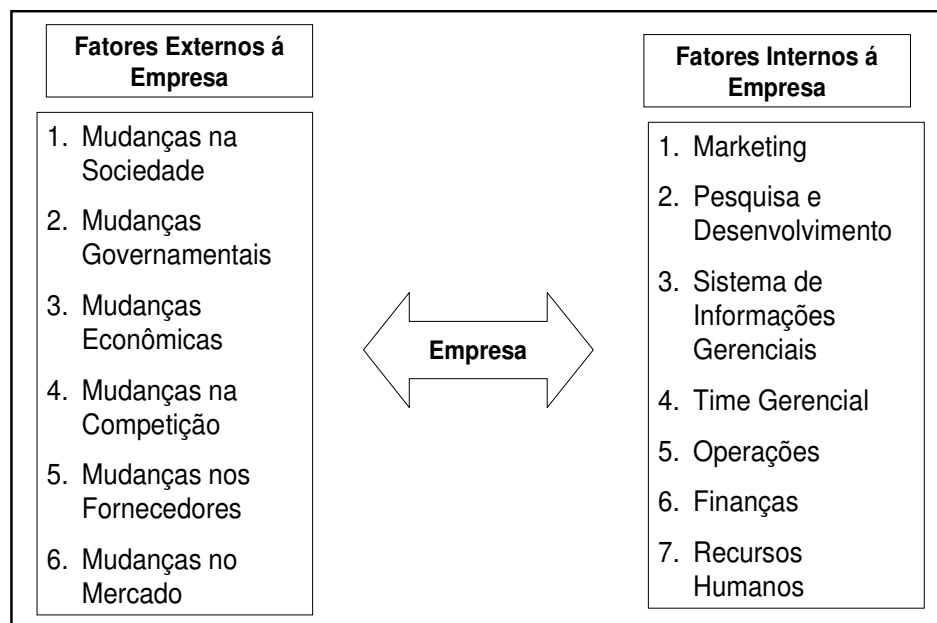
Fatores Externos á Empresa

1. Mudanças na Sociedade
2. Mudanças Governamentais
3. Mudanças Econômicas
4. Mudanças na Competição
5. Mudanças nos Fornecedores
6. Mudanças no Mercado

Empresa

Fatores Internos á Empresa

1. Marketing
2. Pesquisa e Desenvolvimento
3. Sistema de Informações Gerenciais
4. Time Gerencial
5. Operações
6. Finanças
7. Recursos Humanos